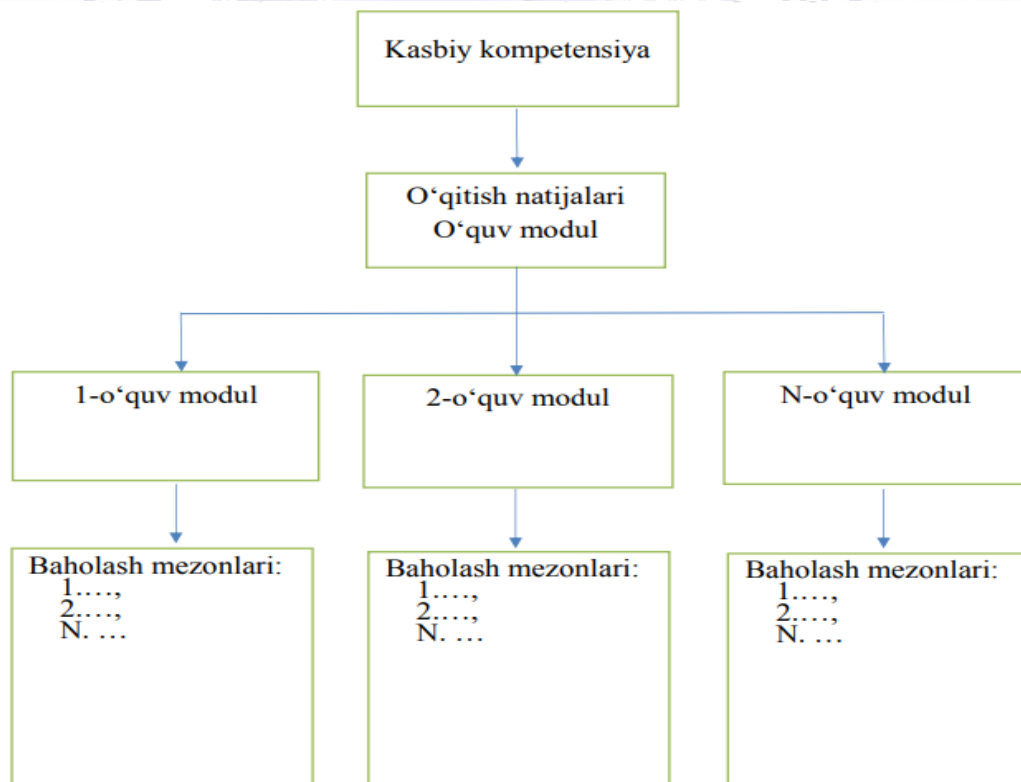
Kasbiy kompetensiya

O‘qitish natijalari
O‘quv modul

1-o‘quv modul

2-o‘quv modul

N-o‘quv modul

Baholash mezonlari:
1.…,
2.…,
N. …

Baholash mezonlari:
1.…,
2.…,
N. …

Baholash mezonlari:
1.…,
2.…,
N. …